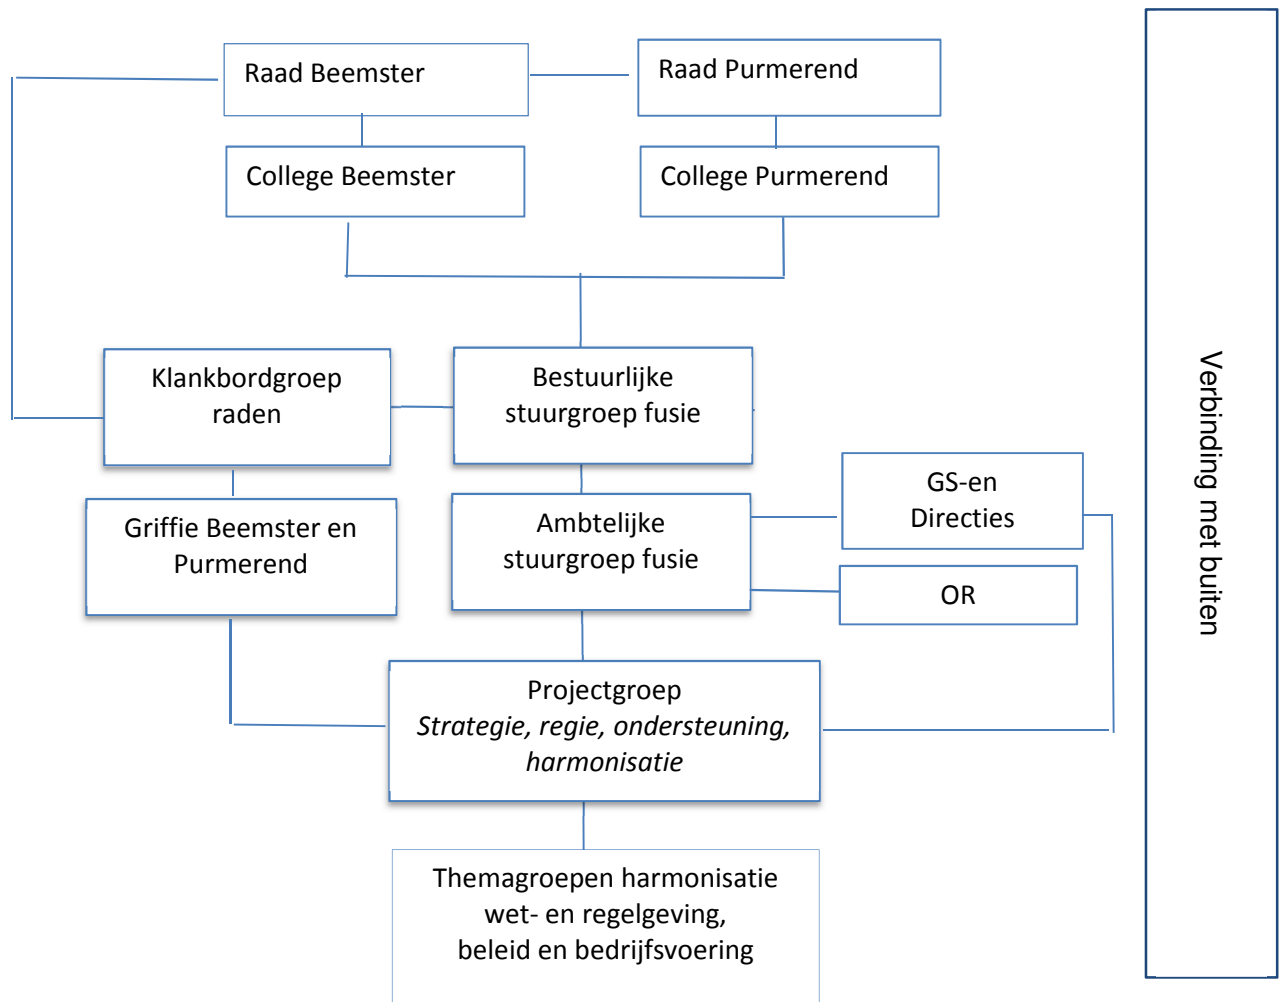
Raad Beemster

Raad Purmerend

College Beemster

College Purmerend

Klankbordgroep raden

Bestuurlijke stuurgroep fusie

Griffie Beemster en Purmerend

Ambtelijke stuurgroep fusie

GS-en Directies

OR

Projectgroep
*Strategie, regie, ondersteuning, harmonisatie*

Themagroepen harmonisatie wet- en regelgeving, beleid en bedrijfsvoering

Verbinding met buiten